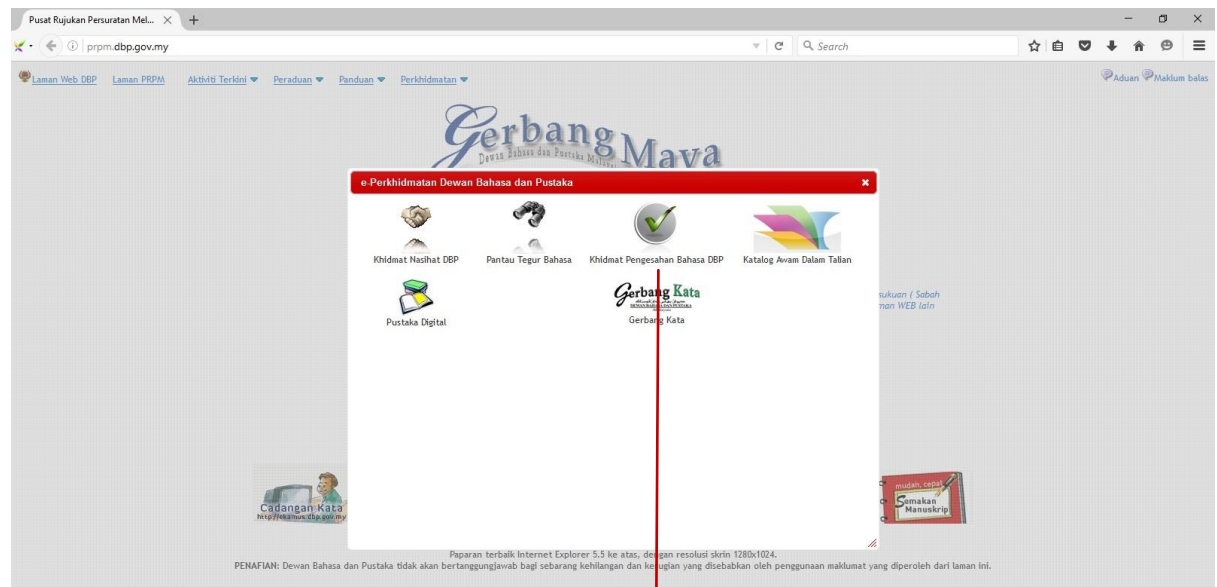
Pusat Rujukan Persuratan Mel...

prpm.dbp.gov.my

Search

Laman Web DBP Laman PRPM Aktiviti Terkini Peraduan Panduan Perkhidmatan

Aduan Maklum balas

Gerbang Maya
Dewan Bahasa dan Pustaka Malaysia

e-Perkhidmatan Dewan Bahasa dan Pustaka

Khidmat Nasihat DBP
Pantau Tegur Bahasa
Khidmat Pengesahan Bahasa DBP
Katalog Awam Dalam Talian
Pustaka Digital
Gerbang Kata
DEWAN BAHASA DAN PUSTAKA
Gerbang Kata

sukuan / Sabah
man WEB lain

Cadangan Kata
http://ekamus.dbp.gov.my

mudah, cepat
Semakan Manuskrip

Paparan terbaik Internet Explorer 5.5 ke atas, dengan resolusi skrin 1280x1024.
PENAFIAN: Dewan Bahasa dan Pustaka tidak akan bertanggungjawab bagi sebarang kehilangan dan kerugian yang disebabkan oleh penggunaan maklumat yang diperoleh dari laman ini.